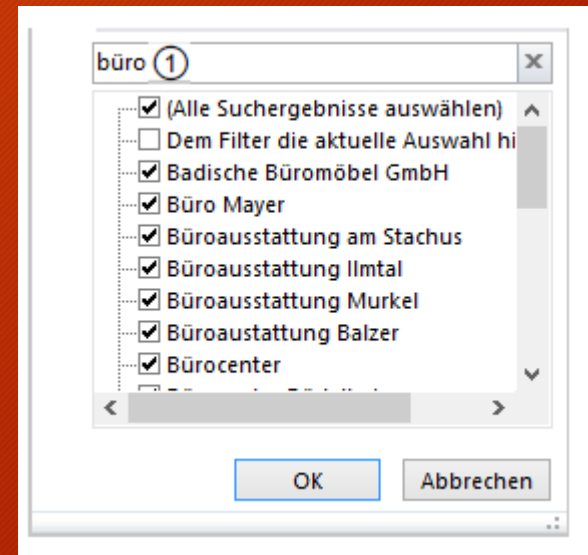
büro ①

(Alle Suchergebnisse auswählen)
Dem Filter die aktuelle Auswahl hi
Badische Büromöbel GmbH
Büro Mayer
Büroausstattung am Stachus
Büroausstattung Ilmtal
Büroausstattung Murkel
Büroaustattung Balzer
Bürocenter
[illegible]

OK
Abbrechen